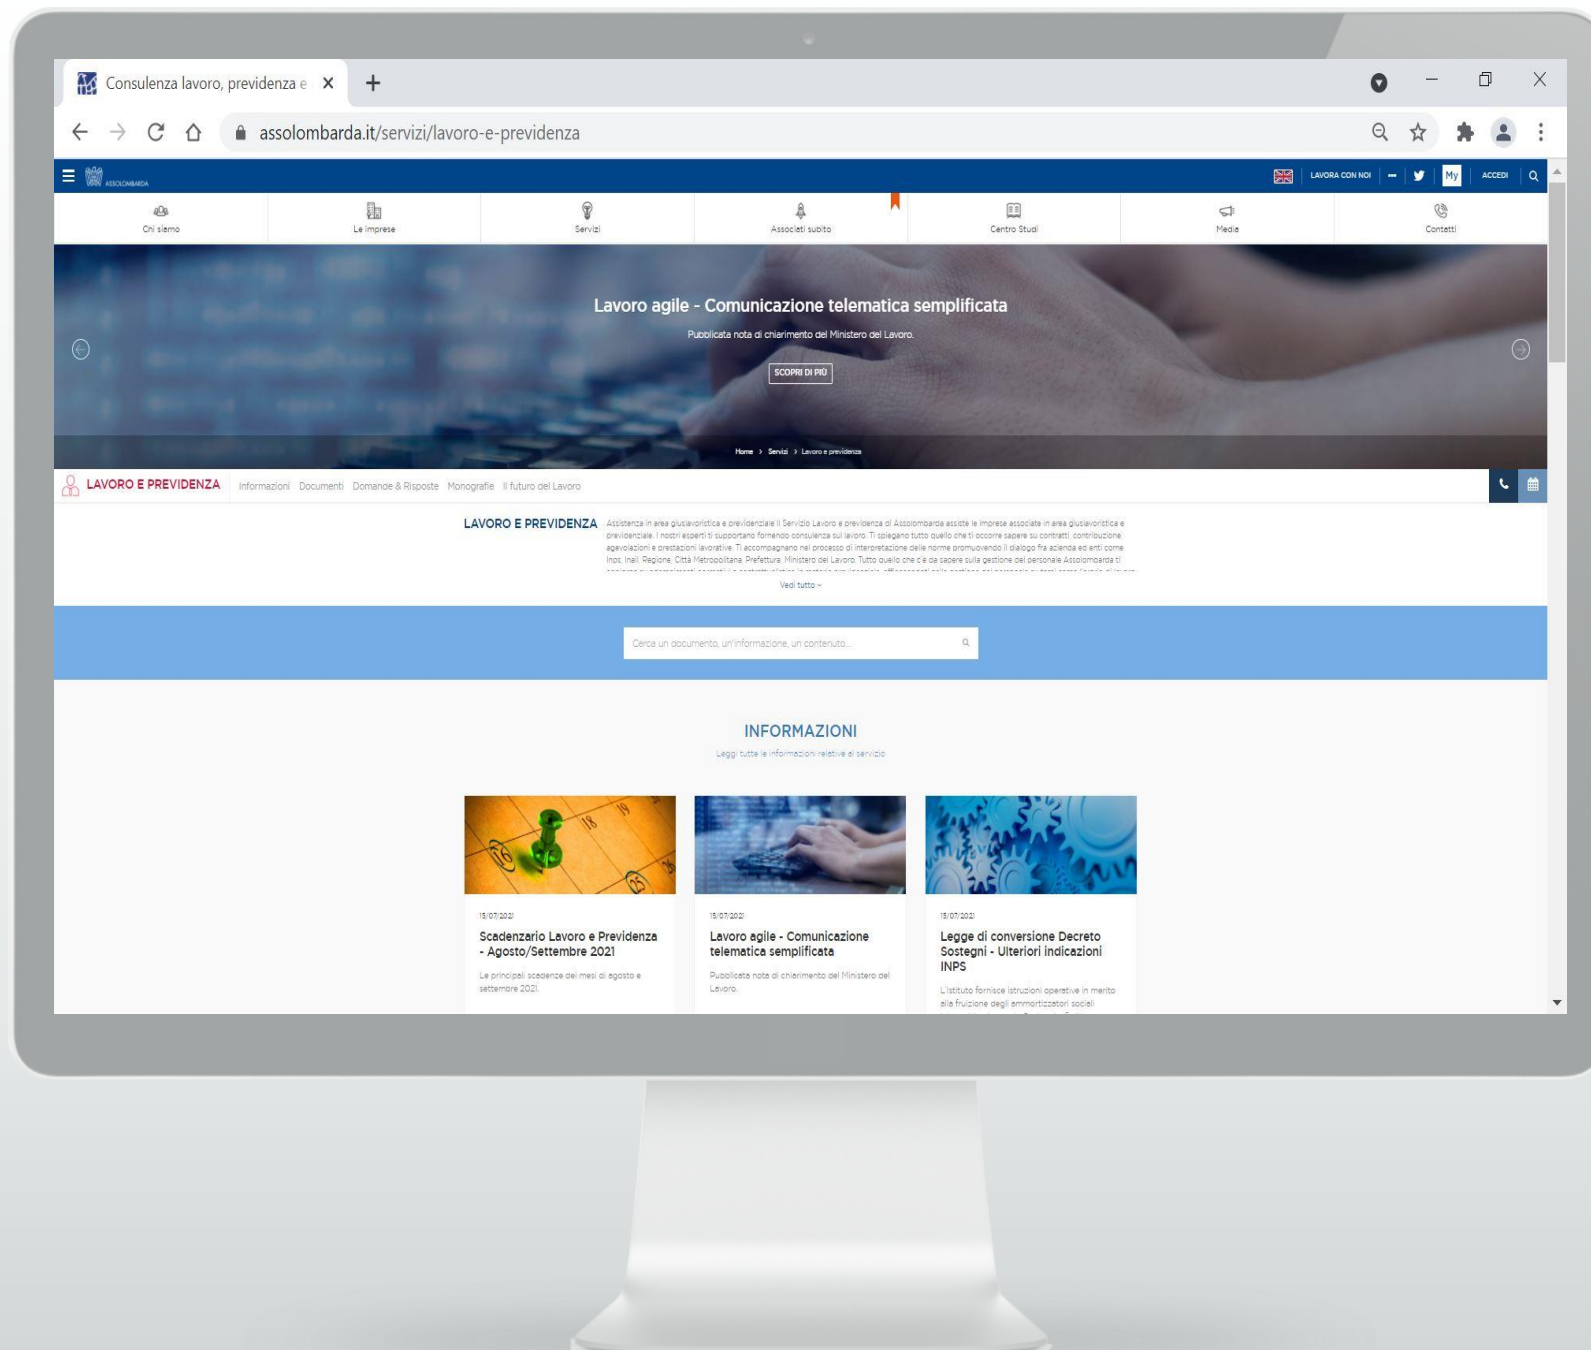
Consulenza lavoro, previdenza e

assolombarda.it/servizi/lavoro-e-previdenza

ASSOLOMBARDA

LAVORA CON NOI | My | ACCEDI

Chi siamo
Le imprese
Servizi
Associati subito
Centro Studi
Media
Contatti

Lavoro agile - Comunicazione telematica semplificata

Pubblicata nota di chiarimento del Ministero del Lavoro.

SCOPRI DI PIÙ

Home > Servizi > Lavoro e previdenza

LAVORO E PREVIDENZA Informazioni Documenti Domande & Risposte Monografie Il futuro del Lavoro

LAVORO E PREVIDENZA Assistenza in area giuslavoristica e previdenziale Il Servizio Lavoro e previdenza di Assolombarda assiste le imprese associate in area giuslavoristica e previdenziale. I nostri esperti ti supportano fornendo consulenza sul lavoro. Ti spiegano tutto quello che ti occorre sapere su contratti, contribuzione agevolazioni e prestazioni lavorative. Ti accompagnano nel processo di interpretazione delle norme promuovendo il dialogo fra azienda ed enti come Inps, Inail, Regione, Città Metropolitana, Prefettura, Ministero del Lavoro. Tutto quello che c'è da sapere sulla gestione del personale Assolombarda ti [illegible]

Vedi tutto

Cerca un documento, un'informazione, un contenuto...

INFORMAZIONI

Leggi tutte le informazioni relative al servizio

15/07/2021
Scadenzario Lavoro e Previdenza - Agosto/Settembre 2021
Le principali scadenze dei mesi di agosto e settembre 2021.

15/07/2021
Lavoro agile - Comunicazione telematica semplificata
Pubblicata nota di chiarimento del Ministero del Lavoro.

15/07/2021
Legge di conversione Decreto Sostegni - Ulteriori indicazioni INPS
L'Istituto fornisce istruzioni operative in merito alla fruizione degli ammortizzatori sociali